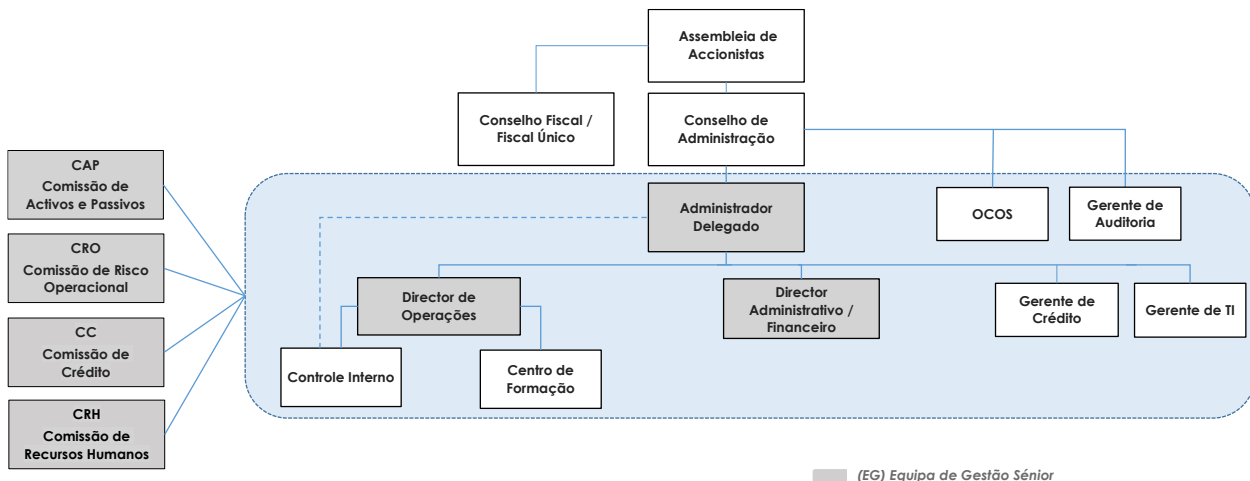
Assembleia de Accionistas

Conselho Fiscal / Fiscal Único

Conselho de Administração

CAP
Comissão de Activos e Passivos

CRO
Comissão de Risco Operacional

CC
Comissão de Crédito

CRH
Comissão de Recursos Humanos

Administrador Delegado

OCOS

Gerente de Auditoria

Director de Operações

Director Administrativo / Financeiro

Gerente de Crédito

Gerente de TI

Controle Interno

Centro de Formação

(EG) Equipa de Gestão Sénior